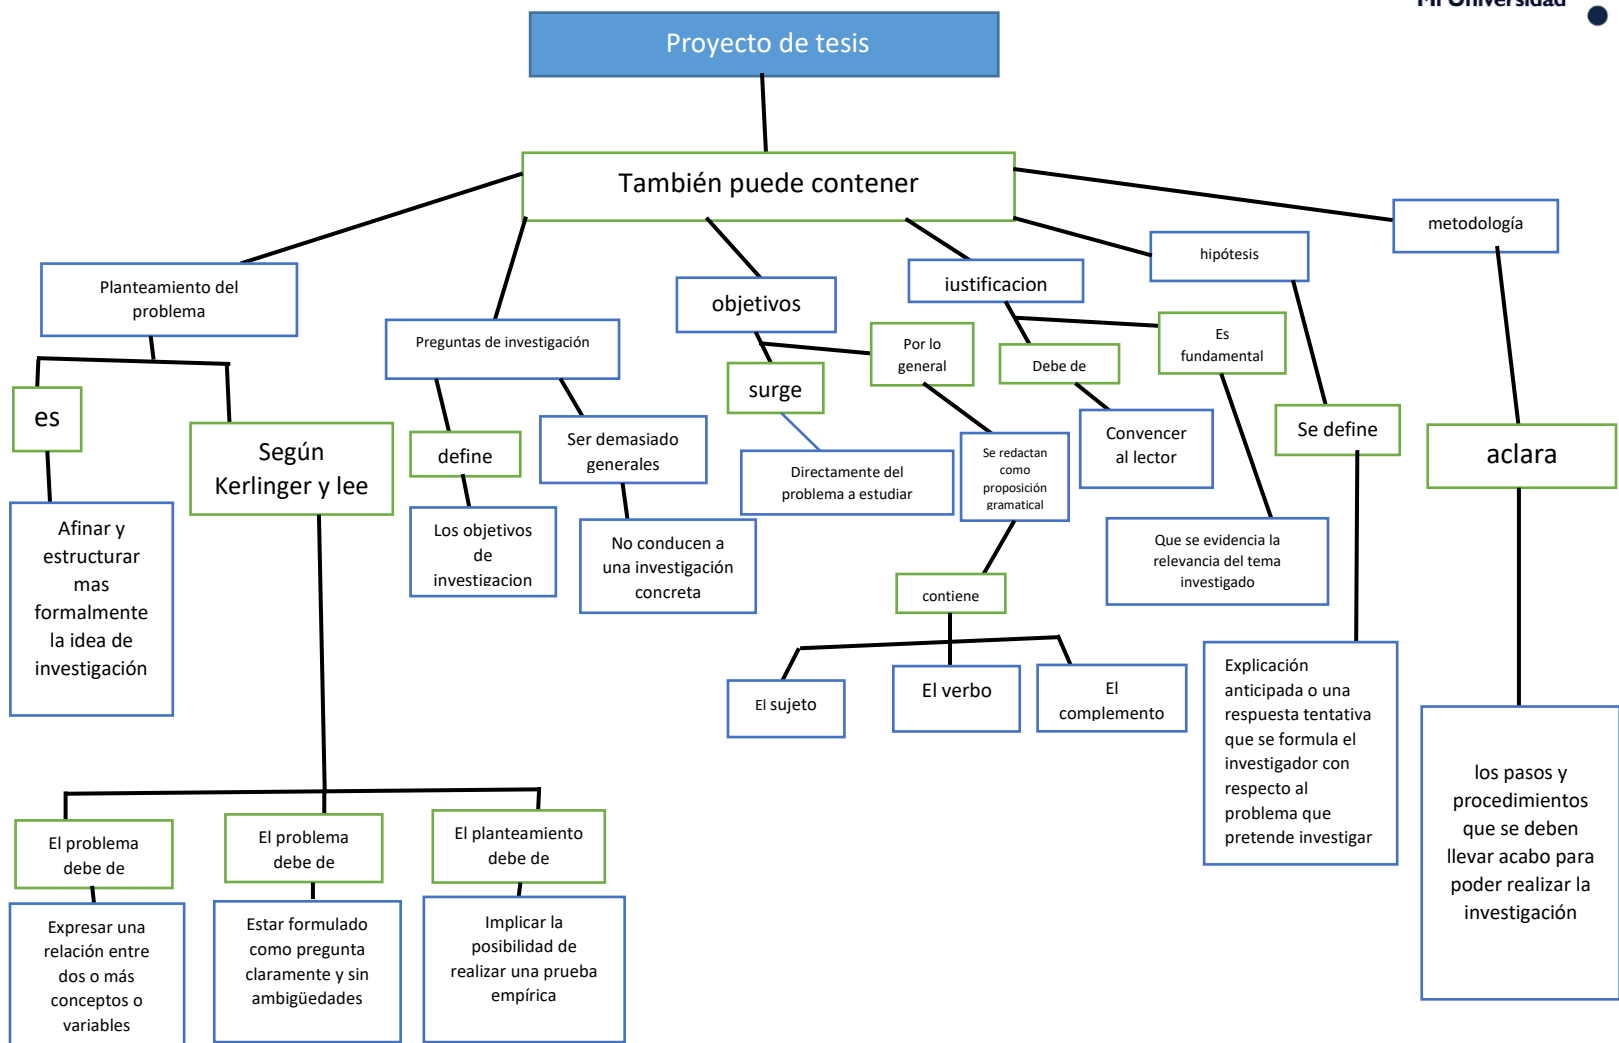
Mi Universidad

Proyecto de tesis

También puede contener

Planteamiento del problema

es

Afinar y estructurar mas formalmente la idea de investigación

Según Kerlinger y lee

El problema debe de

Expresar una relación entre dos o más conceptos o variables

El problema debe de

Estar formulado como pregunta claramente y sin ambigüedades

El planteamiento debe de

Implicar la posibilidad de realizar una prueba empírica

Preguntas de investigación

define

Los objetivos de investigacion

Ser demasiado generales

No conducen a una investigación concreta

objetivos

surge

Directamente del problema a estudiar

Por lo general

Se redactan como proposición gramatical

contiene

El sujeto

El verbo

El complemento

justificacion

Debe de

Convencer al lector

Es fundamental

Que se evidencia la relevancia del tema investigado

hipótesis

Se define

Explicación anticipada o una respuesta tentativa que se formula el investigador con respecto al problema que pretende investigar

metodología

aclara

los pasos y procedimientos que se deben llevar acabo para poder realizar la investigación